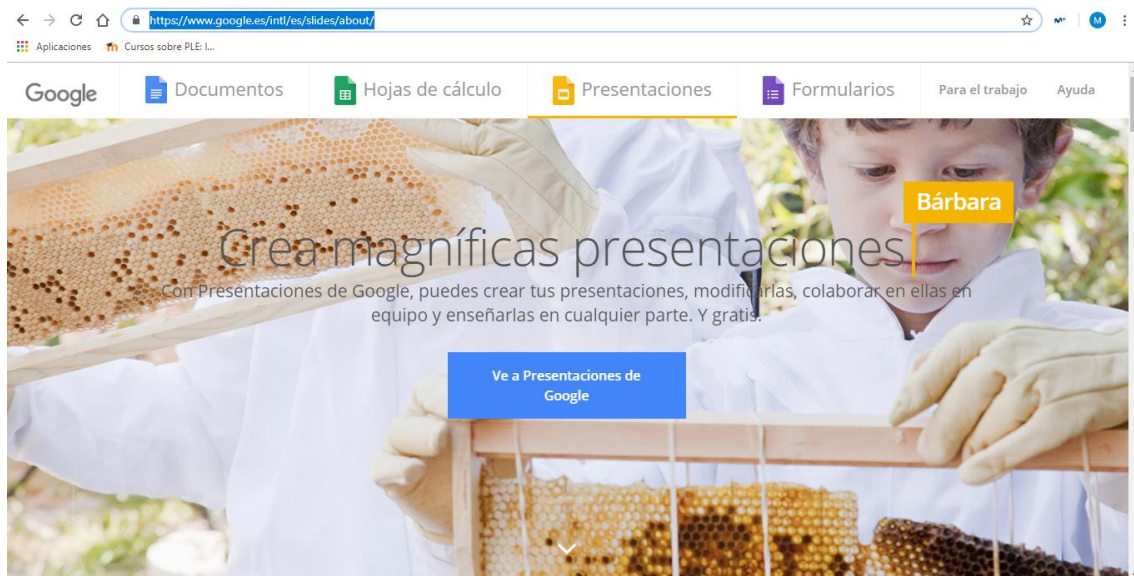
https://www.google.es/intl/es/slides/about/

Aplicaciones Cursos sobre PLE: l...

Google Documentos Hojas de cálculo Presentaciones Formularios Para el trabajo Ayuda

Bárbara

Crea magníficas presentaciones

Con Presentaciones de Google, puedes crear tus presentaciones, modificarlas, colaborar en ellas en equipo y enseñarlas en cualquier parte. Y gratis.

Ve a Presentaciones de Google